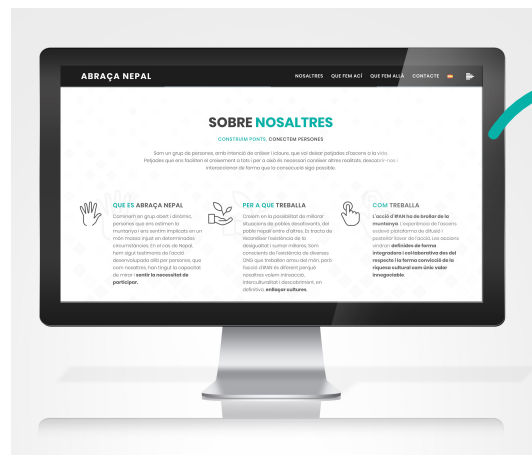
ABRAÇA NEPAL

NOSALTRES QUE FEM ACÍ QUE FEM ALLÀ CONTACTE

SOBRE NOSALTRES

CONSTRUIM PONTS, CONNECTEM PERSONES

Som un grup de persones, amb intenció de aniver l'obture, que vol deixar petjades d'aconre a la vida. Petjades que ens facilitein el creixement a tots i per a això es necessari conèixer altres realitats, descobrir-nos i interaccionar de forma que la conseqüència sigui possible.

QUE ES ABRAÇA NEPAL

Caminem en grup obert i dinàmic, persones que ens estimem la muntanya i ens sentim implicats en un món massa injust en determinades circumstàncies. En el cas de Nepal, hem sigut testimonis de l'acció desenvolupada allà per persones que com nosaltres, han tingut la capacitat de mirar i sentir la necessitat de participar.

PER A QUE TREBALLA

Creiem en la possibilitat de millorar situacions de pobles desafavorits, del poble nepalí entre d'altres. Es tracta de reconèixer l'existència de la desigualtat i sumar millores. Som conscients de l'existència de diverses ONG que treballen arreu del món, però l'accés d'IFAN és diferent perquè nosaltres volem intercanvi, interculturalitat i descobriment, en definitiva, enllaçar cultures.

COM TREBALLA

L'acció d'IFAN ha de brollar de la muntanya i l'experiència de l'esserc esdevé plataforma de difusió i posterior llavor de l'acció. Les accions seran definides de forma integradora i col·laborativa des del respecte i la forma convivent de la riquesa cultural com únic valor innegociable.